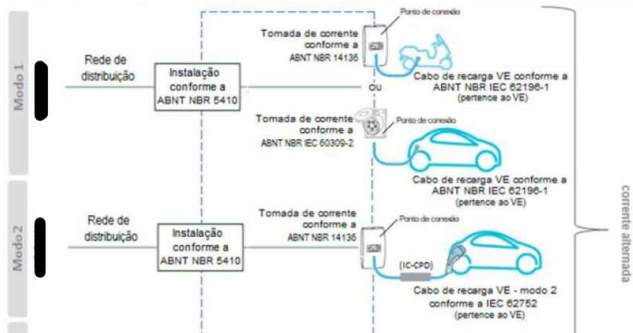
Modo 1

Rede de distribuição

Instalação conforme a ABNT NBR 5410

Tomada de corrente conforme a ABNT NBR 14136

Ponto de conexão

OU

Cabo de recarga VE conforme a ABNT NBR IEC 62196-1 (pertence ao VE)

Tomada de corrente conforme a ABNT NBR IEC 60309-2

Ponto de conexão

Cabo de recarga VE conforme a ABNT NBR IEC 62196-1 (pertence ao VE)

Modo 2

Rede de distribuição

Instalação conforme a ABNT NBR 5410

Tomada de corrente conforme a ABNT NBR 14136

Ponto de conexão

(IC-CPD)

Cabo de recarga VE - modo 2 conforme a IEC 62752 (pertence ao VE)

corrente alternada